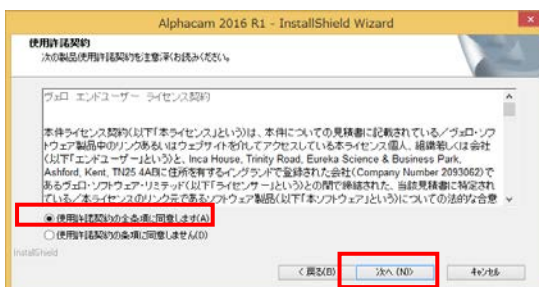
Alphacam 2016 R1 - InstallShield Wizard

使用許諾契約
次の製品使用許諾契約を注意深くお読みください。

ヴェロ エンドユーザー ライセンス契約

本件ライセンス契約(以下「本ライセンス」)という)は、本件についての見積書に記載されている/ヴェロ・ソフトウェア製品中のリンクあるいはウェブサイトを介してアクセスしている本ライセンス個人、組織若しくは会社(以下「エンドユーザー」という)と、Inca House, Trinity Road, Eureka Science & Business Park, Ashford, Kent, TN25 4AB に住所を有するイングランドで登録された会社(Company Number 2093062)であるヴェロ・ソフトウェア・リミテッド(以下「ライセンサー」という)との間で締結された、当該見積書に特定されている／本ライセンスのリンク元であるソフトウェア製品(以下「本ソフトウェア」という)についての法的な合意

使用許諾契約の全条項に同意します(A)
使用許諾契約の条項に同意しません(D)

InstallShield

< 戻る(B)
次へ (N)>
キャンセル